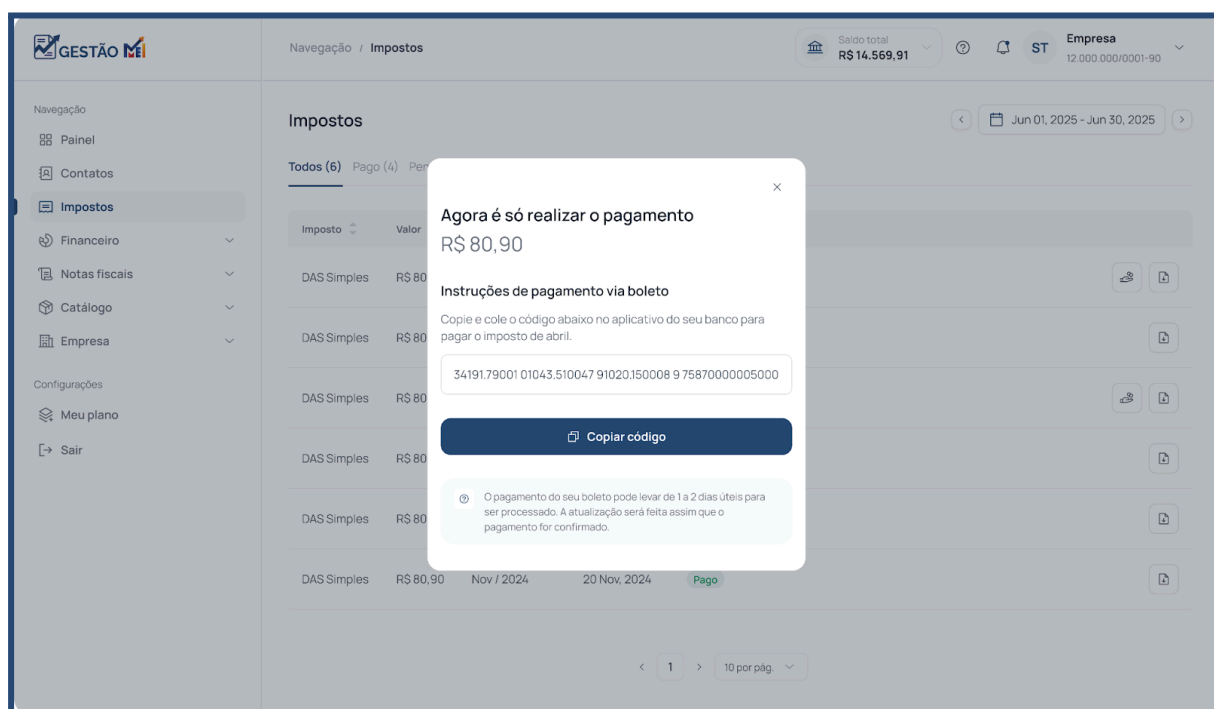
GESTÃO MEI

Navegação / Impostos

Saldo total
R$ 14.569,91

ST Empresa
12.000.000/0001-90

Navegação
Painel
Contatos
Impostos
Financeiro
Notas fiscais
Catálogo
Empresa

Configurações
Meu plano
Sair

Impostos

Jun 01, 2025 - Jun 30, 2025

Todos (6) Pago (4) Pen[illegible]

| Imposto | Valor | | | |
|---|---|---|---|---|
| DAS Simples | R$ 80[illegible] | | | |
| DAS Simples | R$ 80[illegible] | | | |
| DAS Simples | R$ 80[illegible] | | | |
| DAS Simples | R$ 80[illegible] | | | |
| DAS Simples | R$ 80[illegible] | | | |
| DAS Simples | R$ 80,90 | Nov / 2024 | 20 Nov, 2024 | Pago |

< 1 > 10 por pág.

×

Agora é só realizar o pagamento
R$ 80,90

Instruções de pagamento via boleto

Copie e cole o código abaixo no aplicativo do seu banco para pagar o imposto de abril.

34191.79001 01043.510047 91020.150008 9 75870000005000

Copiar código

O pagamento do seu boleto pode levar de 1 a 2 dias úteis para ser processado. A atualização será feita assim que o pagamento for confirmado.